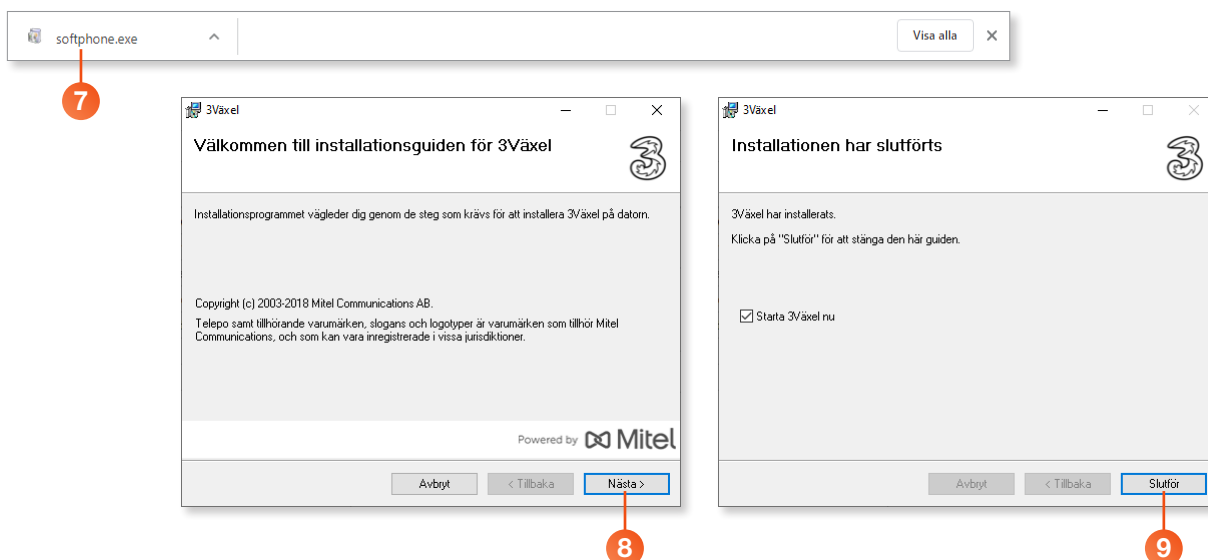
softphone.exe

Visa alla

7

3Växel

Välkommen till installationsguiden för 3Växel

3

Installationsprogrammet vägleder dig genom de steg som krävs för att installera 3Växel på datorn.

Copyright (c) 2003-2018 Mitel Communications AB.

Telepo samt tillhörande varumärken, slogans och logotyper är varumärken som tillhör Mitel Communications, och som kan vara inregistrerade i vissa jurisdiktioner.

Powered by Mitel

Avbryt

< Tillbaka

Nästa >

8

3Växel

Installationen har slutförts

3

3Växel har installerats.

Klicka på "Slutför" för att stänga den här guiden.

Starta 3Växel nu

Avbryt

< Tillbaka

Slutför

9